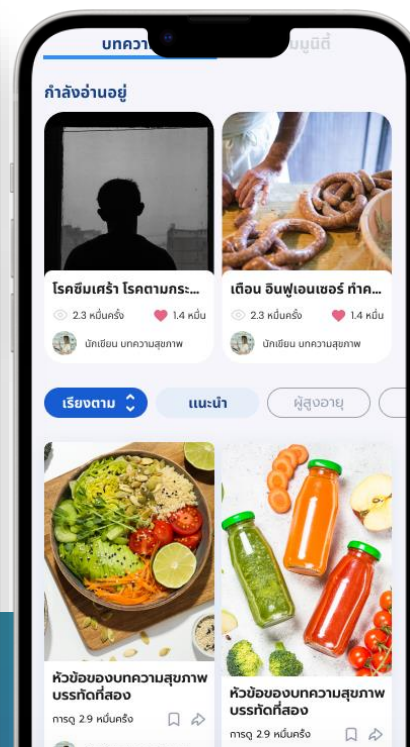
บทความ

มูนิตี้

กำลังอ่านอยู่

โรคซึมเศร้า โรคตามกระ...

2.3 หมื่นครั้ง

1.4 หมื่น

นักเขียน บทความสุขภาพ

เตือน อินฟูเอนเซอร์ ทำค...

2.3 หมื่นครั้ง

1.4 หมื่น

นักเขียน บทความสุขภาพ

เรียงตาม

แนะนำ

ผู้สูงอายุ

หัวข้อของบทความสุขภาพ บรรทัดที่สอง

การดู 2.9 หมื่นครั้ง

หัวข้อของบทความสุขภาพ บรรทัดที่สอง

การดู 2.9 หมื่นครั้ง